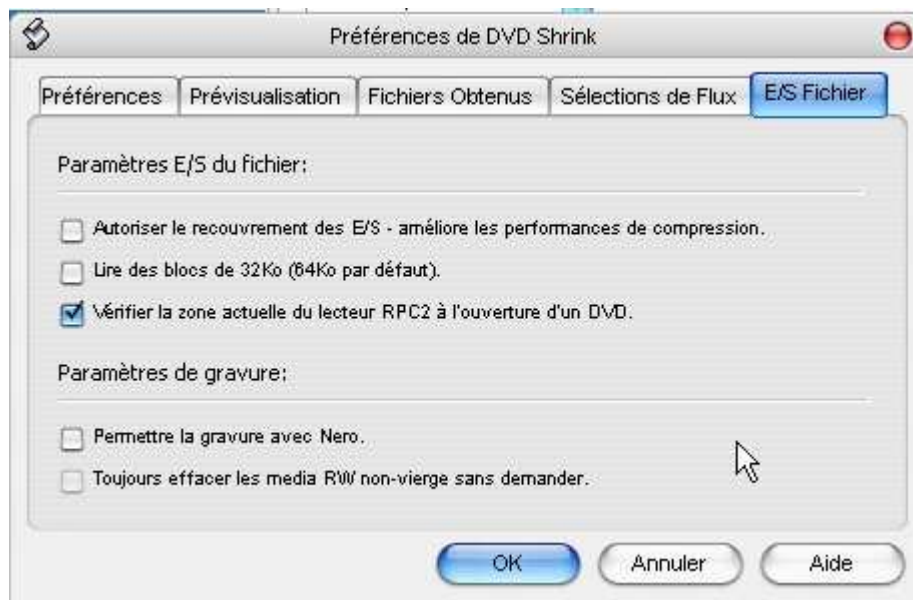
Préférences de DVD Shrink

Préférences | Prévisualisation | Fichiers Obtenus | Sélections de Flux | E/S Fichier

Paramètres E/S du fichier:

Autoriser le recouvrement des E/S - améliore les performances de compression.

Lire des blocs de 32Ko (64Ko par défaut).

Vérifier la zone actuelle du lecteur RPC2 à l'ouverture d'un DVD.

Paramètres de gravure:

Permettre la gravure avec Nero.

Toujours effacer les media RW non-vierge sans demander.

OK | Annuler | Aide